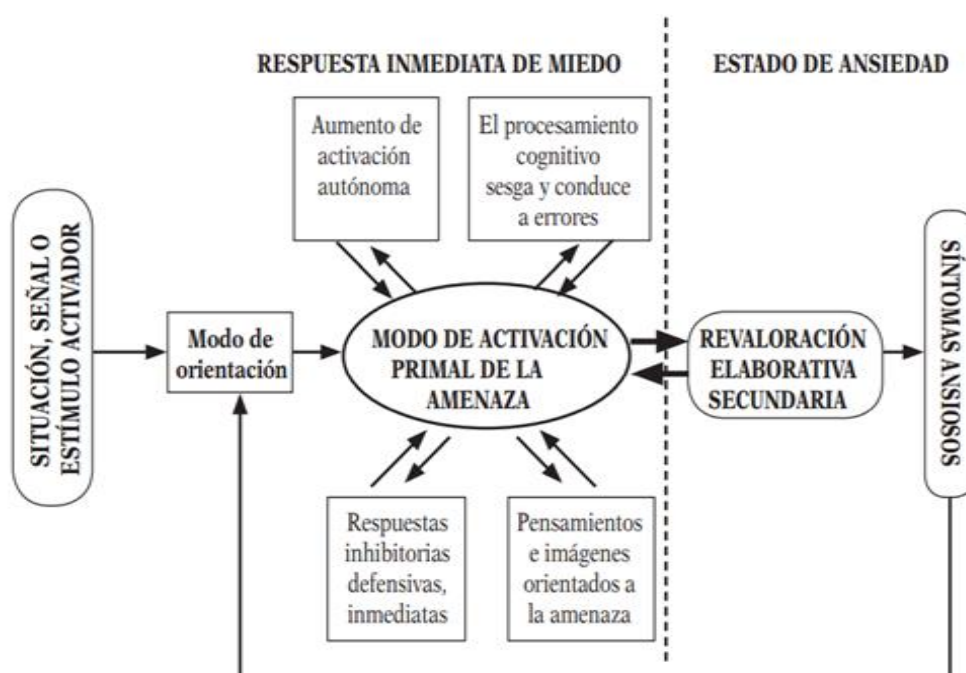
RESPUESTA INMEDIATA DE MIEDO

ESTADO DE ANSIEDAD

Aumento de activación autónoma

El procesamiento cognitivo sesga y conduce a errores

SITUACIÓN, SEÑAL O ESTÍMULO ACTIVADOR

Modo de orientación

MODO DE ACTIVACIÓN PRIMAL DE LA AMENAZA

REVALORACIÓN ELABORATIVA SECUNDARIA

SÍNTOMAS ANSIOSOS

Respuestas inhibitorias defensivas, inmediatas

Pensamientos e imágenes orientados a la amenaza